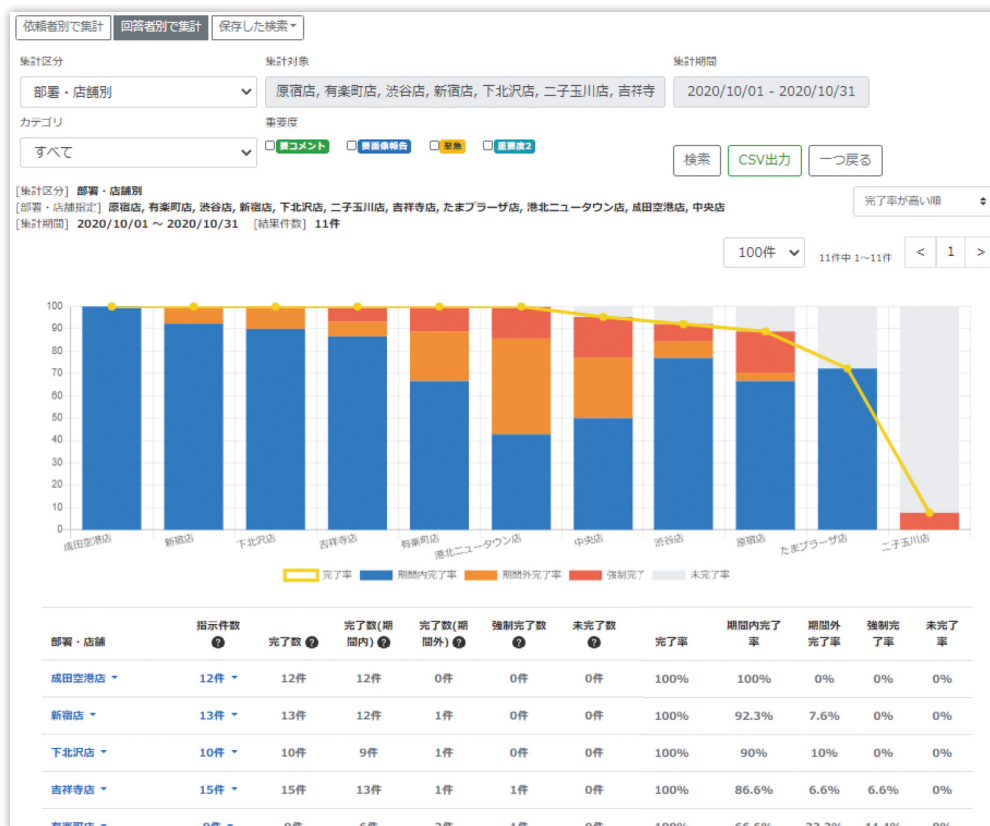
依頼者別で集計 回答者別で集計 保存した検索▾

集計区分
部署・店舗別

集計対象
原宿店, 有楽町店, 渋谷店, 新宿店, 下北沢店, 二子玉川店, 吉祥寺

集計期間
2020/10/01 - 2020/10/31

カテゴリ
すべて

重要度
要コメント 要画像報告 至急 重要度2

検索 CSV出力 一つ戻る

[集計区分] 部署・店舗別
[部署・店舗指定] 原宿店, 有楽町店, 渋谷店, 新宿店, 下北沢店, 二子玉川店, 吉祥寺店, たまプラーザ店, 港北ニュータウン店, 成田空港店, 中央店
[集計期間] 2020/10/01 ～ 2020/10/31 [結果件数] 11件

完了率が高い順

100件 11件中 1～11件 < 1 >

100
90
80
70
60
50
40
30
20
10
0

成田空港店 新宿店 下北沢店 吉祥寺店 有楽町店 港北ニュータウン店 中央店 渋谷店 原宿店 たまプラーザ店 二子玉川店

完了率 期間内完了率 期間外完了率 強制完了 未完了率

| 部署・店舗 | 指示件数 ? | 完了数 ? | 完了数(期間内) ? | 完了数(期間外) ? | 強制完了数 ? | 未完了数 ? | 完了率 | 期間内完了率 | 期間外完了率 | 強制完了率 | 未完了率 |
|---|---|---|---|---|---|---|---|---|---|---|---|
| 成田空港店 ▾ | 12件 ▾ | 12件 | 12件 | 0件 | 0件 | 0件 | 100% | 100% | 0% | 0% | 0% |
| 新宿店 ▾ | 13件 ▾ | 13件 | 12件 | 1件 | 0件 | 0件 | 100% | 92.3% | 7.6% | 0% | 0% |
| 下北沢店 ▾ | 10件 ▾ | 10件 | 9件 | 1件 | 0件 | 0件 | 100% | 90% | 10% | 0% | 0% |
| 吉祥寺店 ▾ | 15件 ▾ | 15件 | 13件 | 1件 | 1件 | 0件 | 100% | 86.6% | 6.6% | 6.6% | 0% |
| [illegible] | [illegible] | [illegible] | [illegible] | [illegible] | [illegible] | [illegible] | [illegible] | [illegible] | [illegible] | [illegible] | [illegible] |